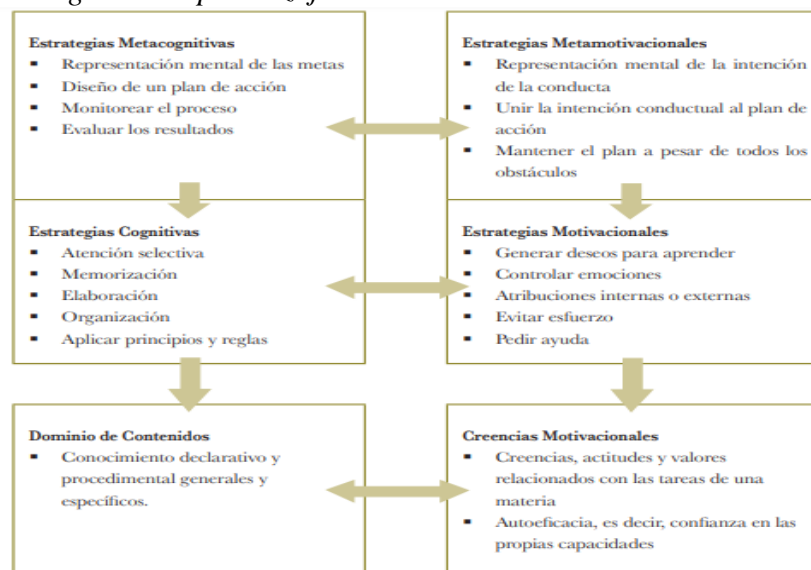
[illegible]

**Estrategias Metacognitivas**
- Representación mental de las metas
- Diseño de un plan de acción
- Monitorear el proceso
- Evaluar los resultados

**Estrategias Metamotivacionales**
- Representación mental de la intención de la conducta
- Unir la intención conductual al plan de acción
- Mantener el plan a pesar de todos los obstáculos

**Estrategias Cognitivas**
- Atención selectiva
- Memorización
- Elaboración
- Organización
- Aplicar principios y reglas

**Estrategias Motivacionales**
- Generar deseos para aprender
- Controlar emociones
- Atribuciones internas o externas
- Evitar esfuerzo
- Pedir ayuda

**Dominio de Contenidos**
- Conocimiento declarativo y procedimental generales y específicos.

**Creencias Motivacionales**
- Creencias, actitudes y valores relacionados con las tareas de una materia
- Autoeficacia, es decir, confianza en las propias capacidades